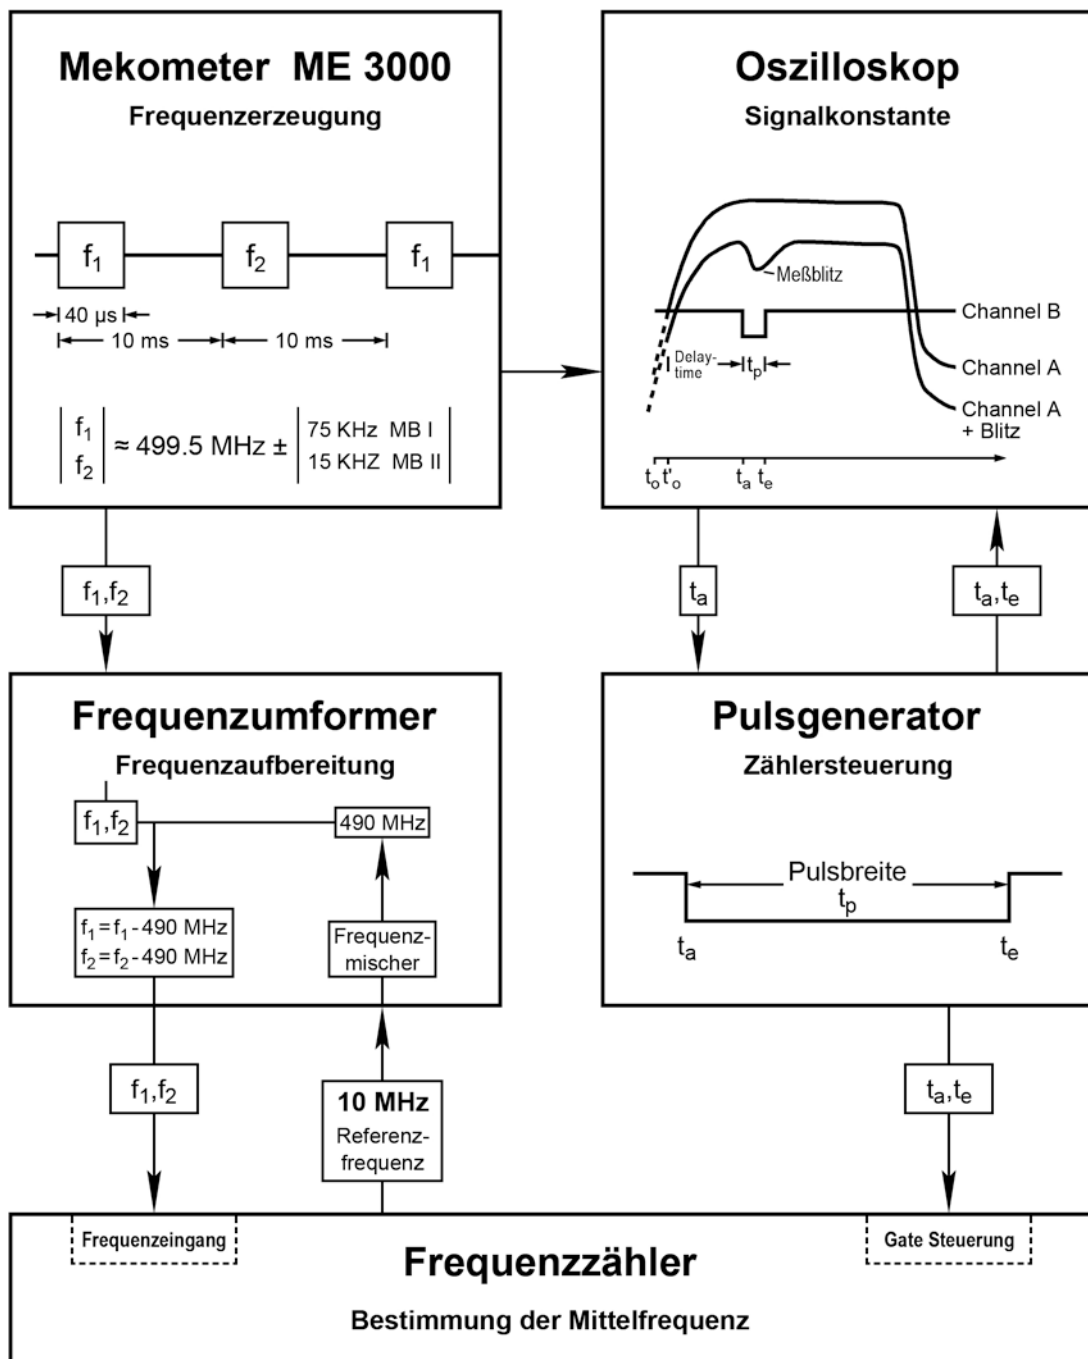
Mekometer ME 3000

Frequenzerzeugung

$f_1$ $f_2$ $f_1$

40 µs

10 ms 10 ms

$\left| \begin{matrix} f_1 \\ f_2 \end{matrix} \right| \approx 499.5$ MHz ± $\left| \begin{matrix} \text{75 KHz MB I} \\ \text{15 KHZ MB II} \end{matrix} \right|$

Oszilloskop

Signalkonstante

Meßblitz

Channel B

Delay-time

$t_p$

Channel A

Channel A + Blitz

$t_o$ $t'_o$ $t_a$ $t_e$

$f_1,f_2$

$t_a$

$t_a,t_e$

Frequenzumformer

Frequenzaufbereitung

$f_1,f_2$

490 MHz

$f_1=f_1$-490 MHz
$f_2=f_2$-490 MHz

Frequenz-mischer

Pulsgenerator

Zählersteuerung

Pulsbreite
$t_p$

$t_a$ $t_e$

$f_1,f_2$

10 MHz
Referenz-frequenz

$t_a,t_e$

Frequenzeingang

Gate Steuerung

Frequenzzähler

Bestimmung der Mittelfrequenz